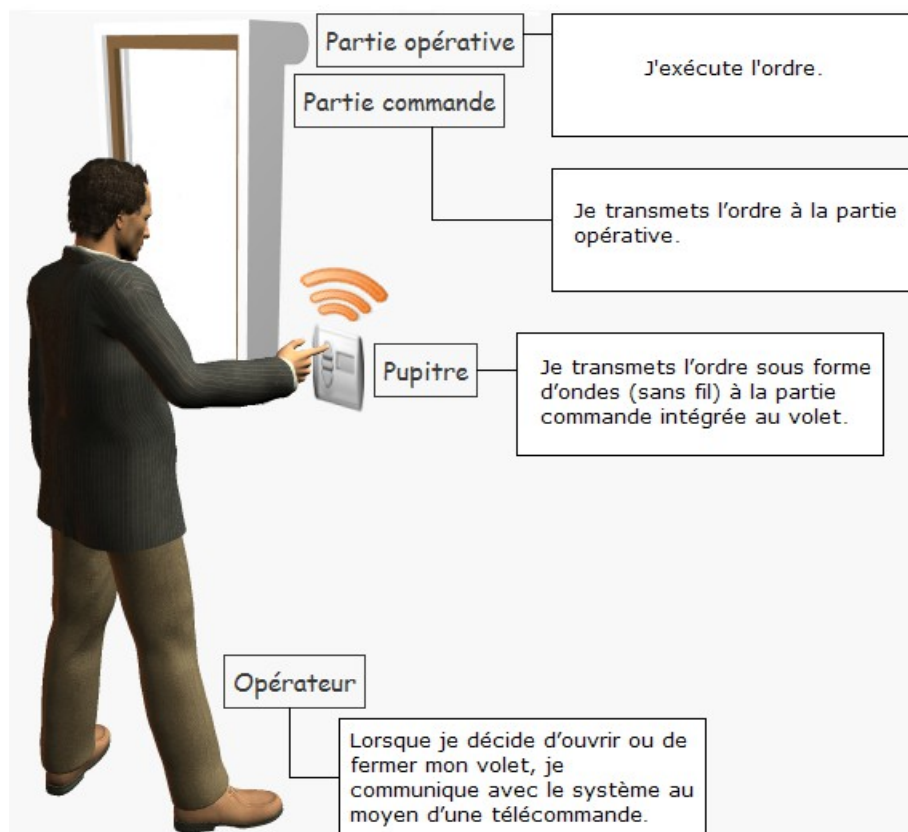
Partie opérative

J'exécute l'ordre.

Partie commande

Je transmets l'ordre à la partie opérative.

Pupitre

Je transmets l'ordre sous forme d'ondes (sans fil) à la partie commande intégrée au volet.

Opérateur

Lorsque je décide d'ouvrir ou de fermer mon volet, je communique avec le système au moyen d'une télécommande.